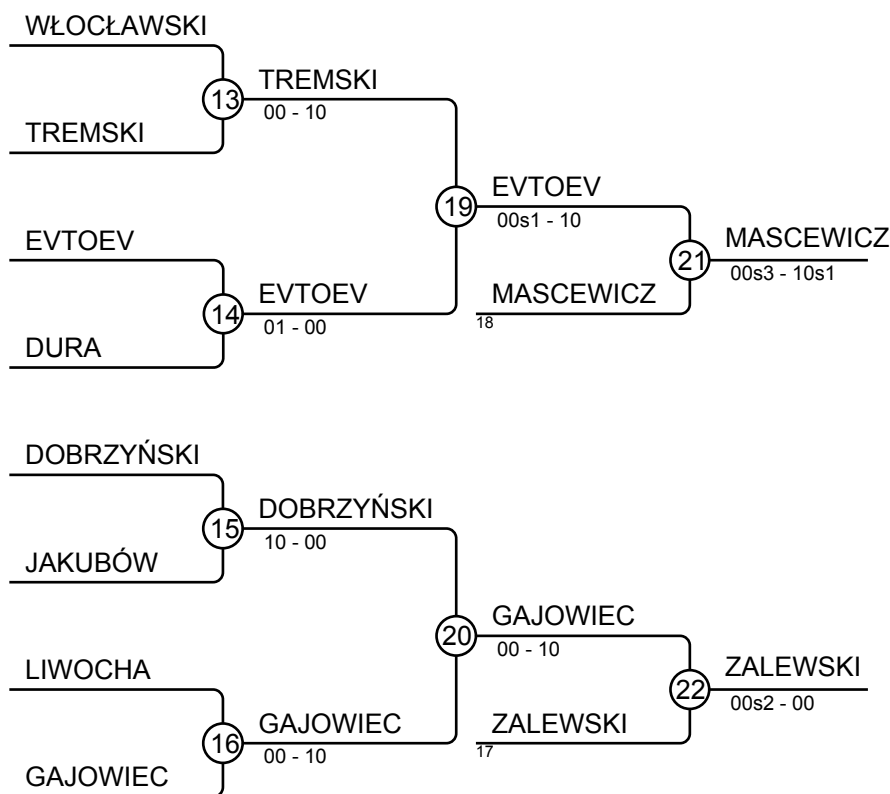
WŁOCŁAWSKI
13
TREMSKI
00 - 10
TREMSKI

EVTOEV
14
EVTOEV
01 - 00
DURA

19
EVTOEV
00s1 - 10
MASCEWICZ
18

21
MASCEWICZ
00s3 - 10s1

DOBRZYŃSKI
15
DOBRZYŃSKI
10 - 00
JAKUBÓW

LIWOCHA
16
GAJOWIEC
00 - 10
GAJOWIEC

20
GAJOWIEC
00 - 10
ZALEWSKI
17

22
ZALEWSKI
00s2 - 00